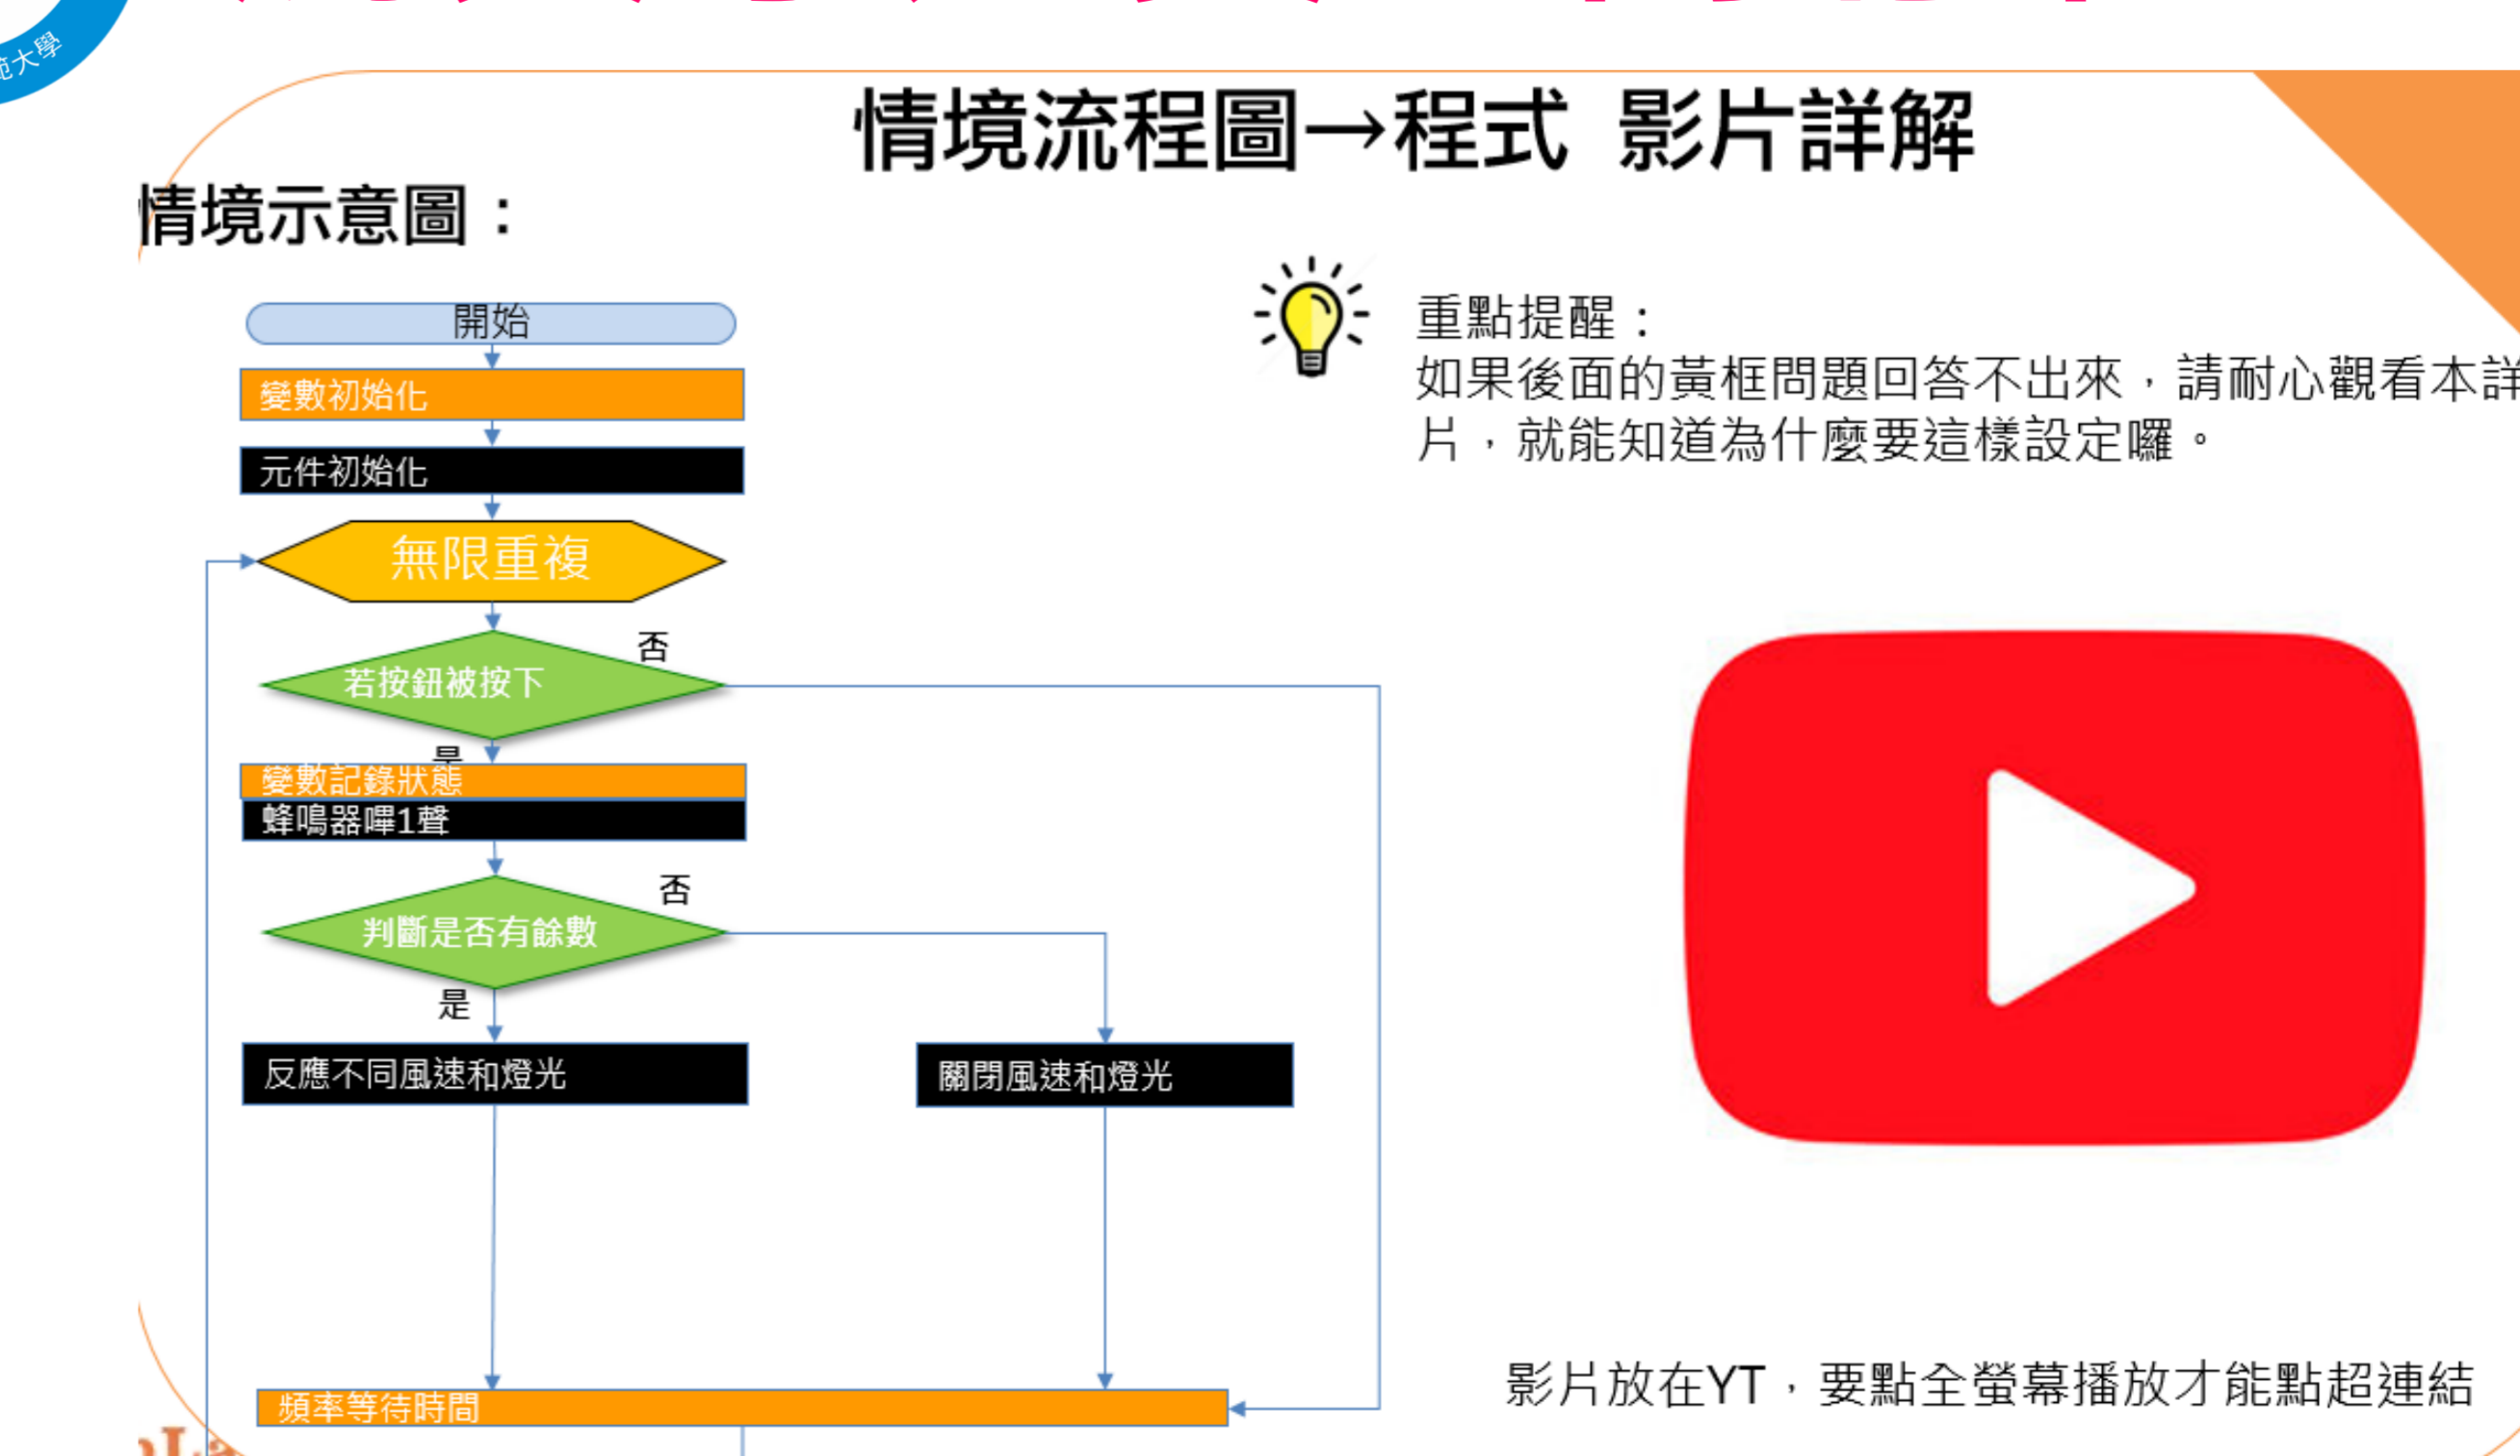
範大學

情境流程圖→程式 影片詳解

情境示意圖：

開始

變數初始化

元件初始化

無限重複

若按鈕被按下

否

是

變數記錄狀態

蜂鳴器嗶1聲

判斷是否有餘數

否

是

反應不同風速和燈光

關閉風速和燈光

頻率等待時間

重點提醒：
如果後面的黃框問題回答不出來，請耐心觀看本詳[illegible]片，就能知道為什麼要這樣設定囉。

影片放在YT，要點全螢幕播放才能點超連結